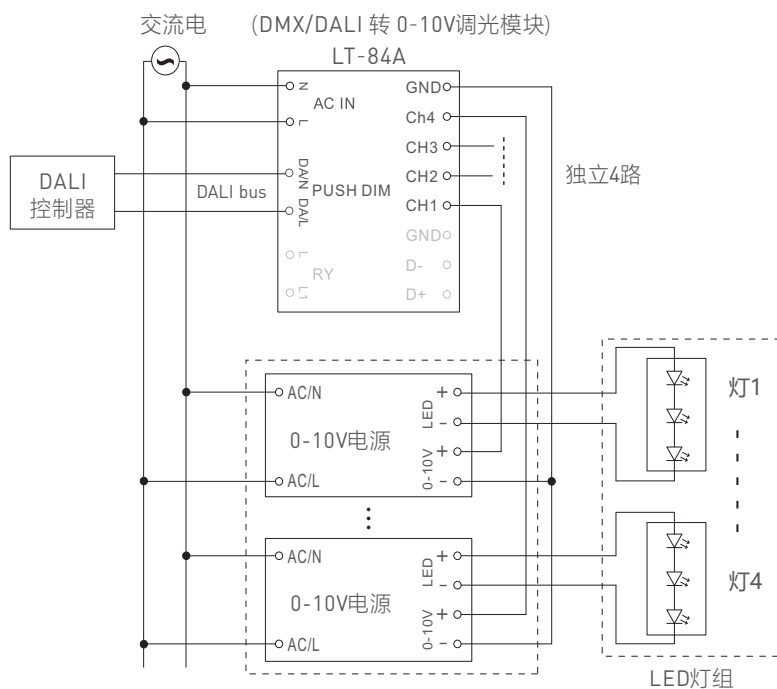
交流电 (DMX/DALI 转 0-10V调光模块)

LT-84A

N

L

AC IN

DA/N

DA/L

PUSH DIM

L

L1

RY

GND

Ch4

CH3

CH2

CH1

GND

D-

D+

DALI 控制器

DALI bus

独立4路

AC/N

AC/L

0-10V电源

LED

0-10V

+

–

+

–

AC/N

AC/L

0-10V电源

LED

0-10V

+

–

+

–

灯1

灯4

LED灯组